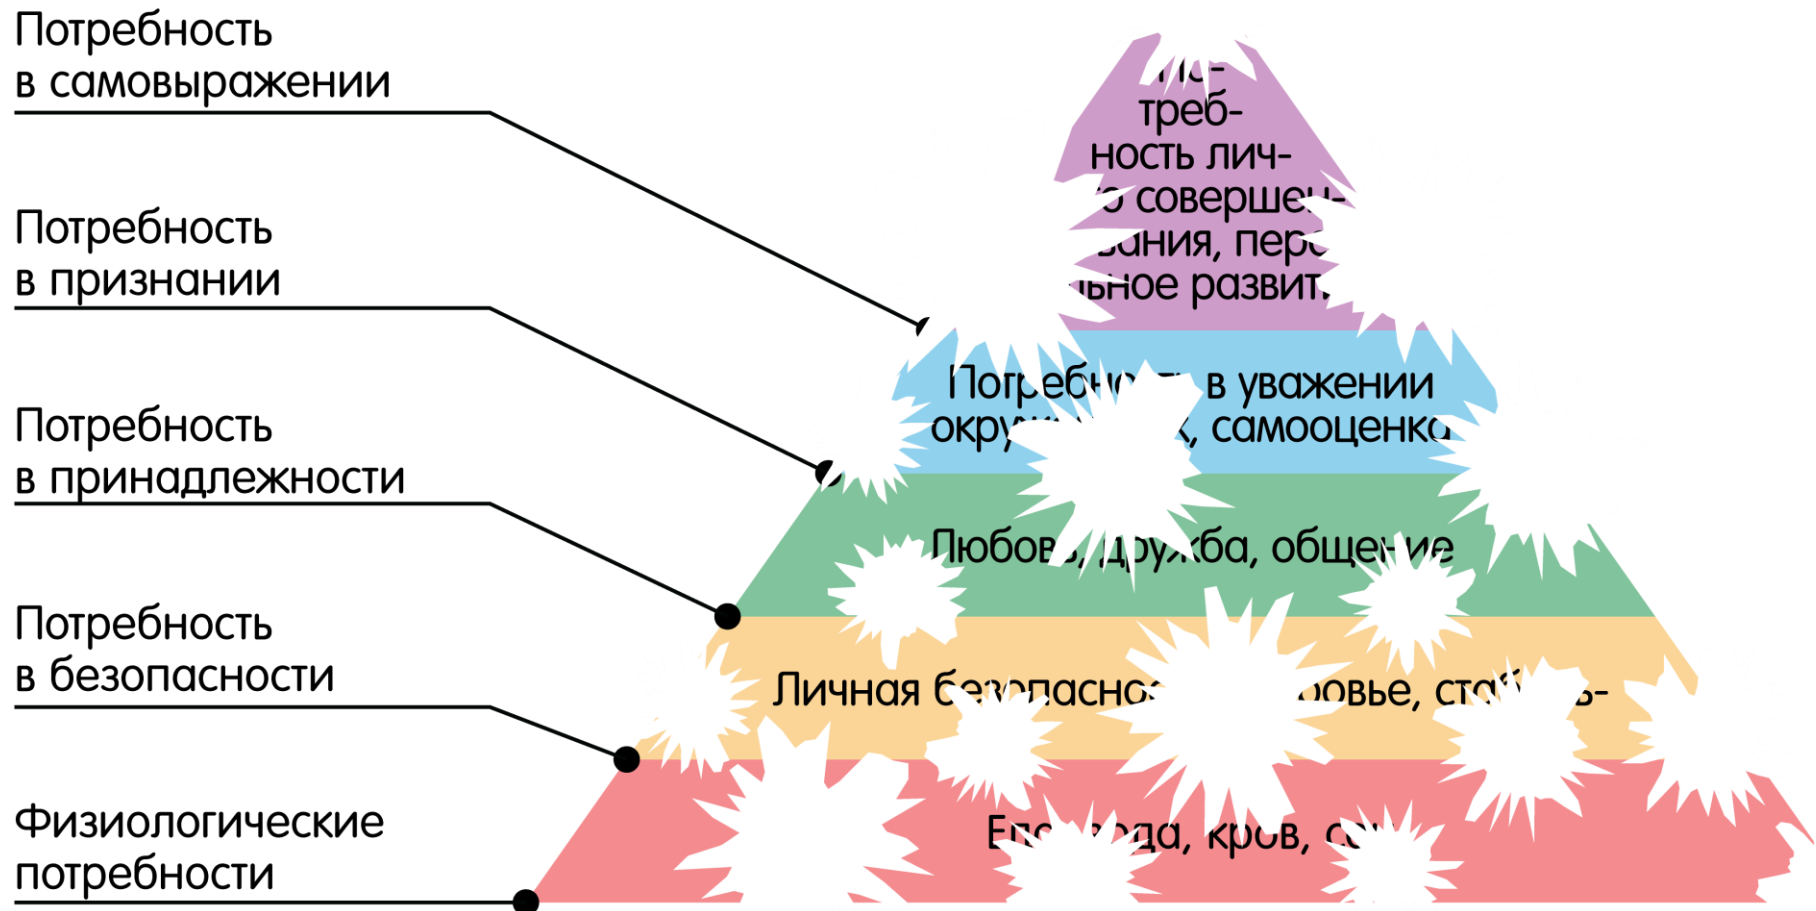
Потребность в самовыражении

Потребность в признании

Потребность в принадлежности

Потребность в безопасности

Физиологические потребности

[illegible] треб- ность лич- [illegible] совершен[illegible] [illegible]вания, перс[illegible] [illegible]ьное развит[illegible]

Потребн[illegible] в уважении окру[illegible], самооценка

Любов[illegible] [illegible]ружба, общение

Личная бе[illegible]опасно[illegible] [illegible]ровье, ста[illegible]

Е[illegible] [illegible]да, кров, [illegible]